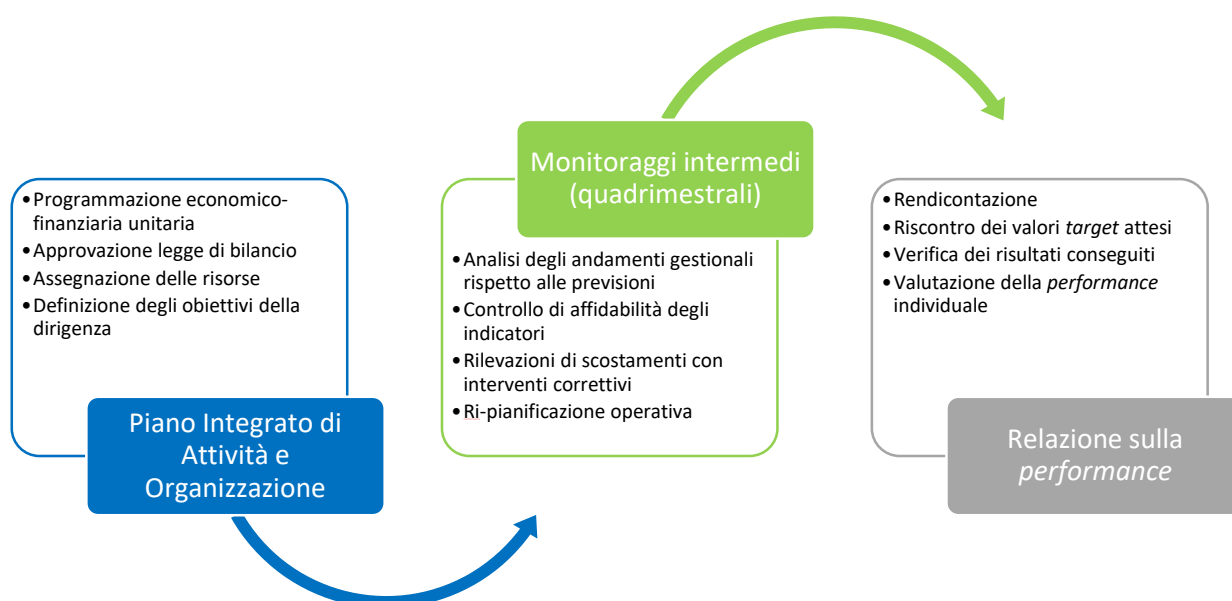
• Programmazione economico-finanziaria unitaria
• Approvazione legge di bilancio
• Assegnazione delle risorse
• Definizione degli obiettivi della dirigenza

Piano Integrato di Attività e Organizzazione

Monitoraggi intermedi (quadrimestrali)

• Analisi degli andamenti gestionali rispetto alle previsioni
• Controllo di affidabilità degli indicatori
• Rilevazioni di scostamenti con interventi correttivi
• Ri-pianificazione operativa

• Rendicontazione
• Riscontro dei valori *target* attesi
• Verifica dei risultati conseguiti
• Valutazione della *performance* individuale

Relazione sulla *performance*